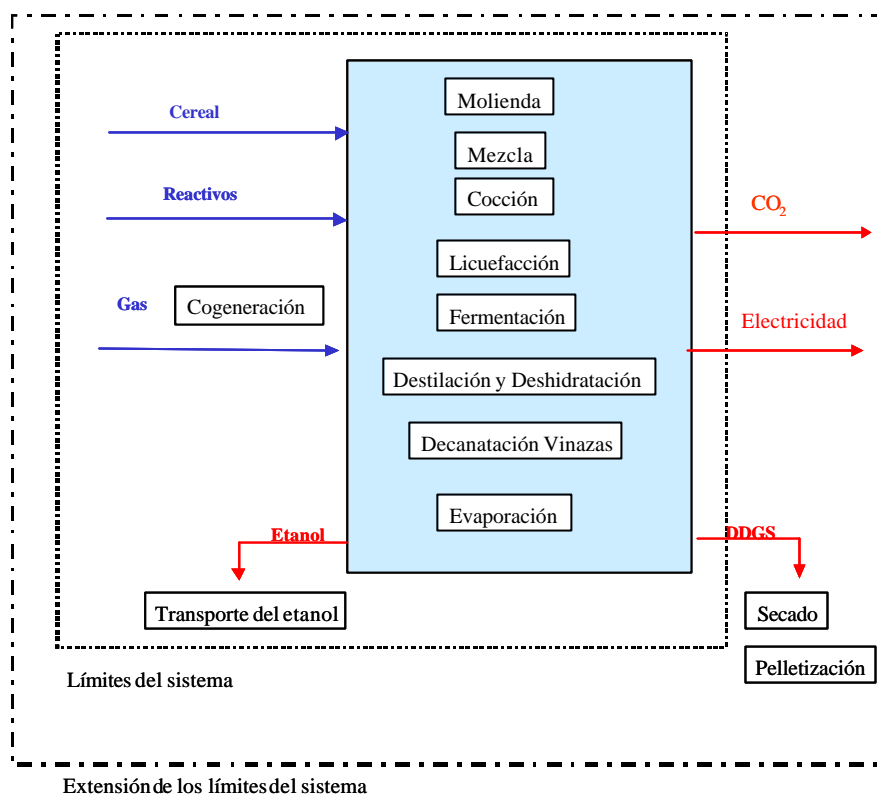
Cereal

Reactivos

Gas

Cogeneración

Molienda

Mezcla

Cocción

Licuefacción

Fermentación

Destilación y Deshidratación

Decanatación Vinazas

Evaporación

$CO_2$

Electricidad

Etanol

DDGS

Transporte del etanol

Secado

Pelletización

Límites del sistema

Extensión de los límites del sistema